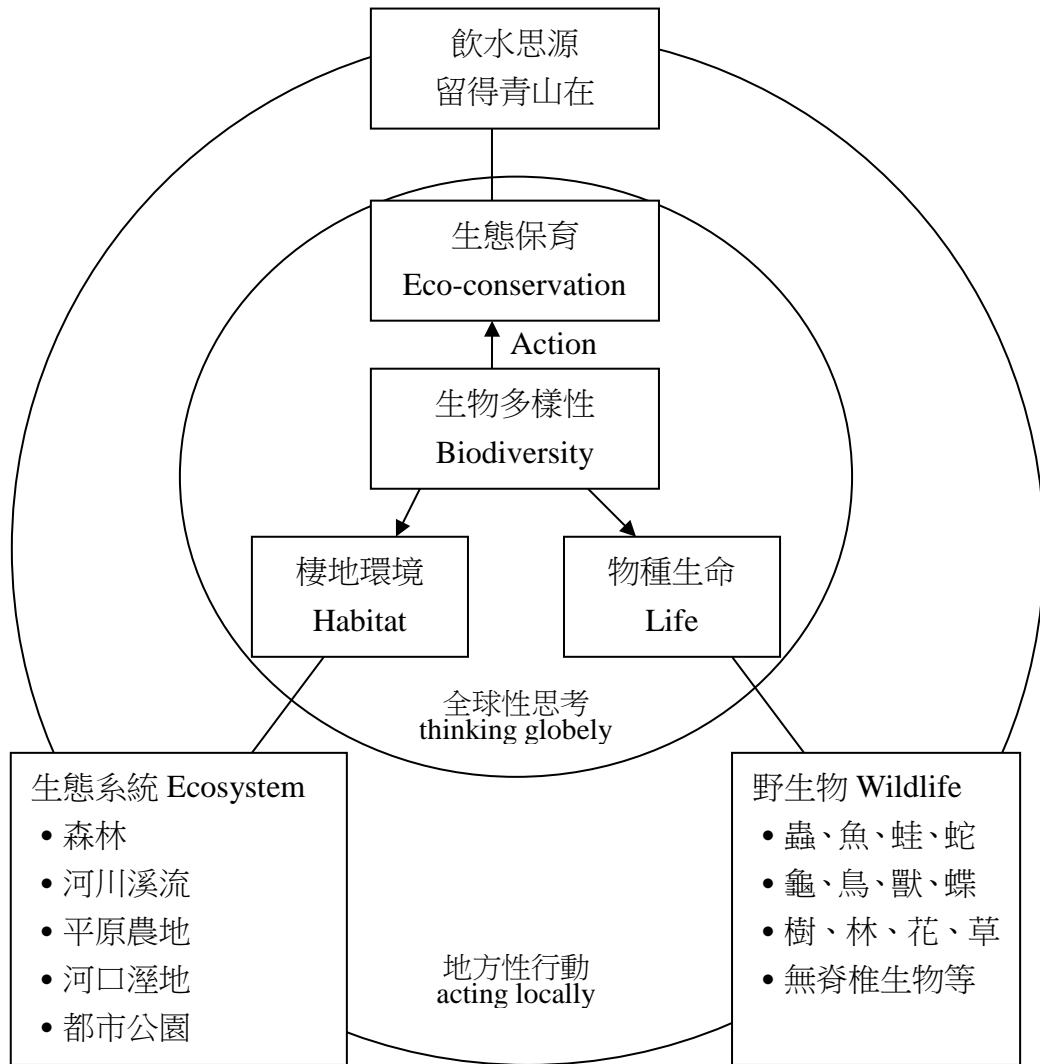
飲水思源
留得青山在

生態保育
Eco-conservation

Action

生物多樣性
Biodiversity

棲地環境
Habitat

物種生命
Life

全球性思考
thinking globely

生態系統 Ecosystem
• 森林
• 河川溪流
• 平原農地
• 河口溼地
• 都市公園

地方性行動
acting locally

野生物 Wildlife
• 蟲、魚、蛙、蛇
• 龜、鳥、獸、蝶
• 樹、林、花、草
• 無脊椎生物等